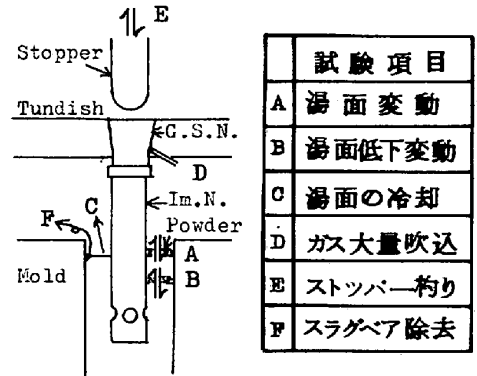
E
Stopper
Tundish
G.S.N.
D
Im.N.
Powder
F
C
A
B
Mold

| | 試験項目 |
|---|---|
| A | 湯面変動 |
| B | 湯面低下変動 |
| C | 湯面の冷却 |
| D | ガス大量吹込 |
| E | ストッパー杓り |
| F | スラグベア除去 |